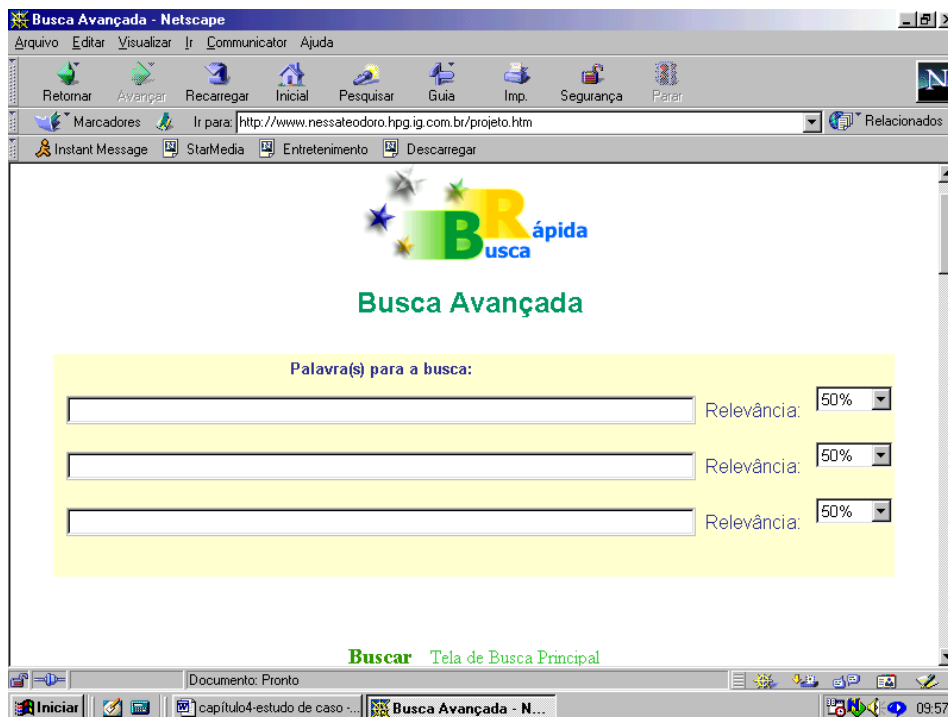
Busca Avançada - Netscape

Arquivo Editar Visualizar Ir Communicator Ajuda

Retornar Avançar Recarregar Inicial Pesquisar Guia Imp. Segurança Parar

Marcadores Ir para: http://www.nessateodoro.hpg.ig.com.br/projeto.htm Relacionados

Instant Message StarMedia Entretenimento Descarregar

BRápida
Busca

Busca Avançada

Palavra(s) para a busca:

Relevância: 50%

Relevância: 50%

Relevância: 50%

Buscar Tela de Busca Principal

Documento: Pronto

Iniciar capítulo4-estudo de caso -... Busca Avançada - N... 09:57